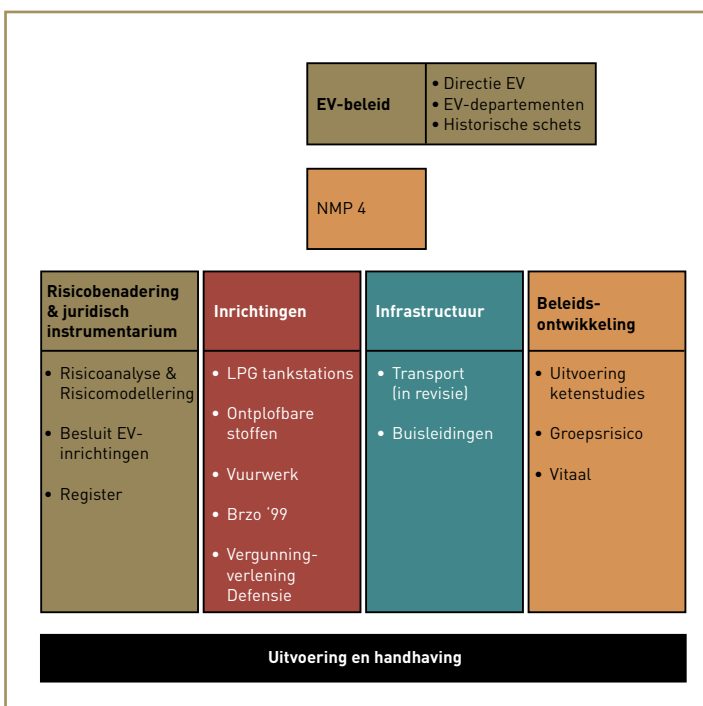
**EV-beleid**

- Directie EV
- EV-departementen
- Historische schets

NMP 4

**Risicobenadering & juridisch instrumentarium**

- Risicoanalyse & Risicomodellering
- Besluit EV-inrichtingen
- Register

**Inrichtingen**

- LPG tankstations
- Ontplofbare stoffen
- Vuurwerk
- Brzo '99
- Vergunningverlening Defensie

**Infrastructuur**

- Transport (in revisie)
- Buisleidingen

**Beleidsontwikkeling**

- Uitvoering ketenstudies
- Groepsrisico
- Vitaal

**Uitvoering en handhaving**